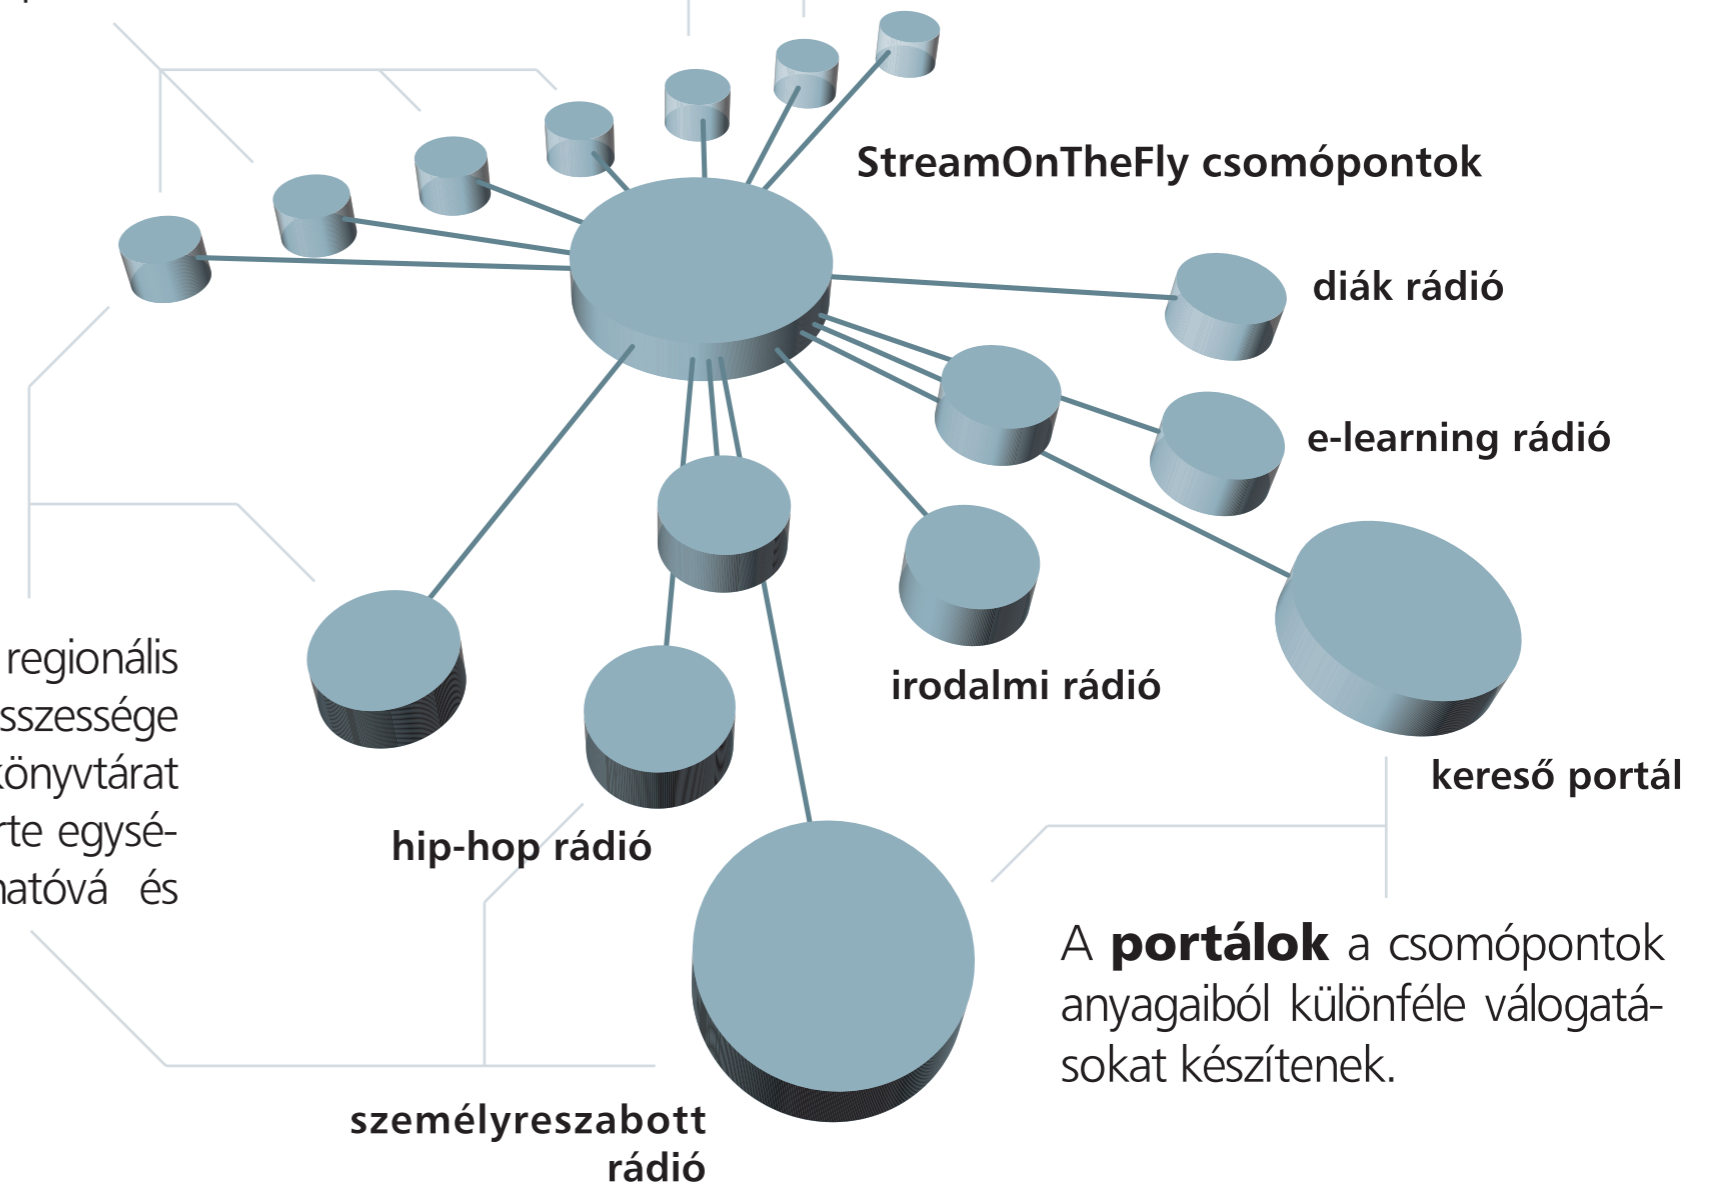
StreamOnTheFly csomópontok

diák rádió

e-learning rádió

irodalmi rádió

kereső portál

hip-hop rádió

személyreszabott rádió

regionális
sszessége
önyvtárat
rte egysé-
atóvá és

A **portálok** a csomópontok anyagaiból különféle válogatásokat készítenek.